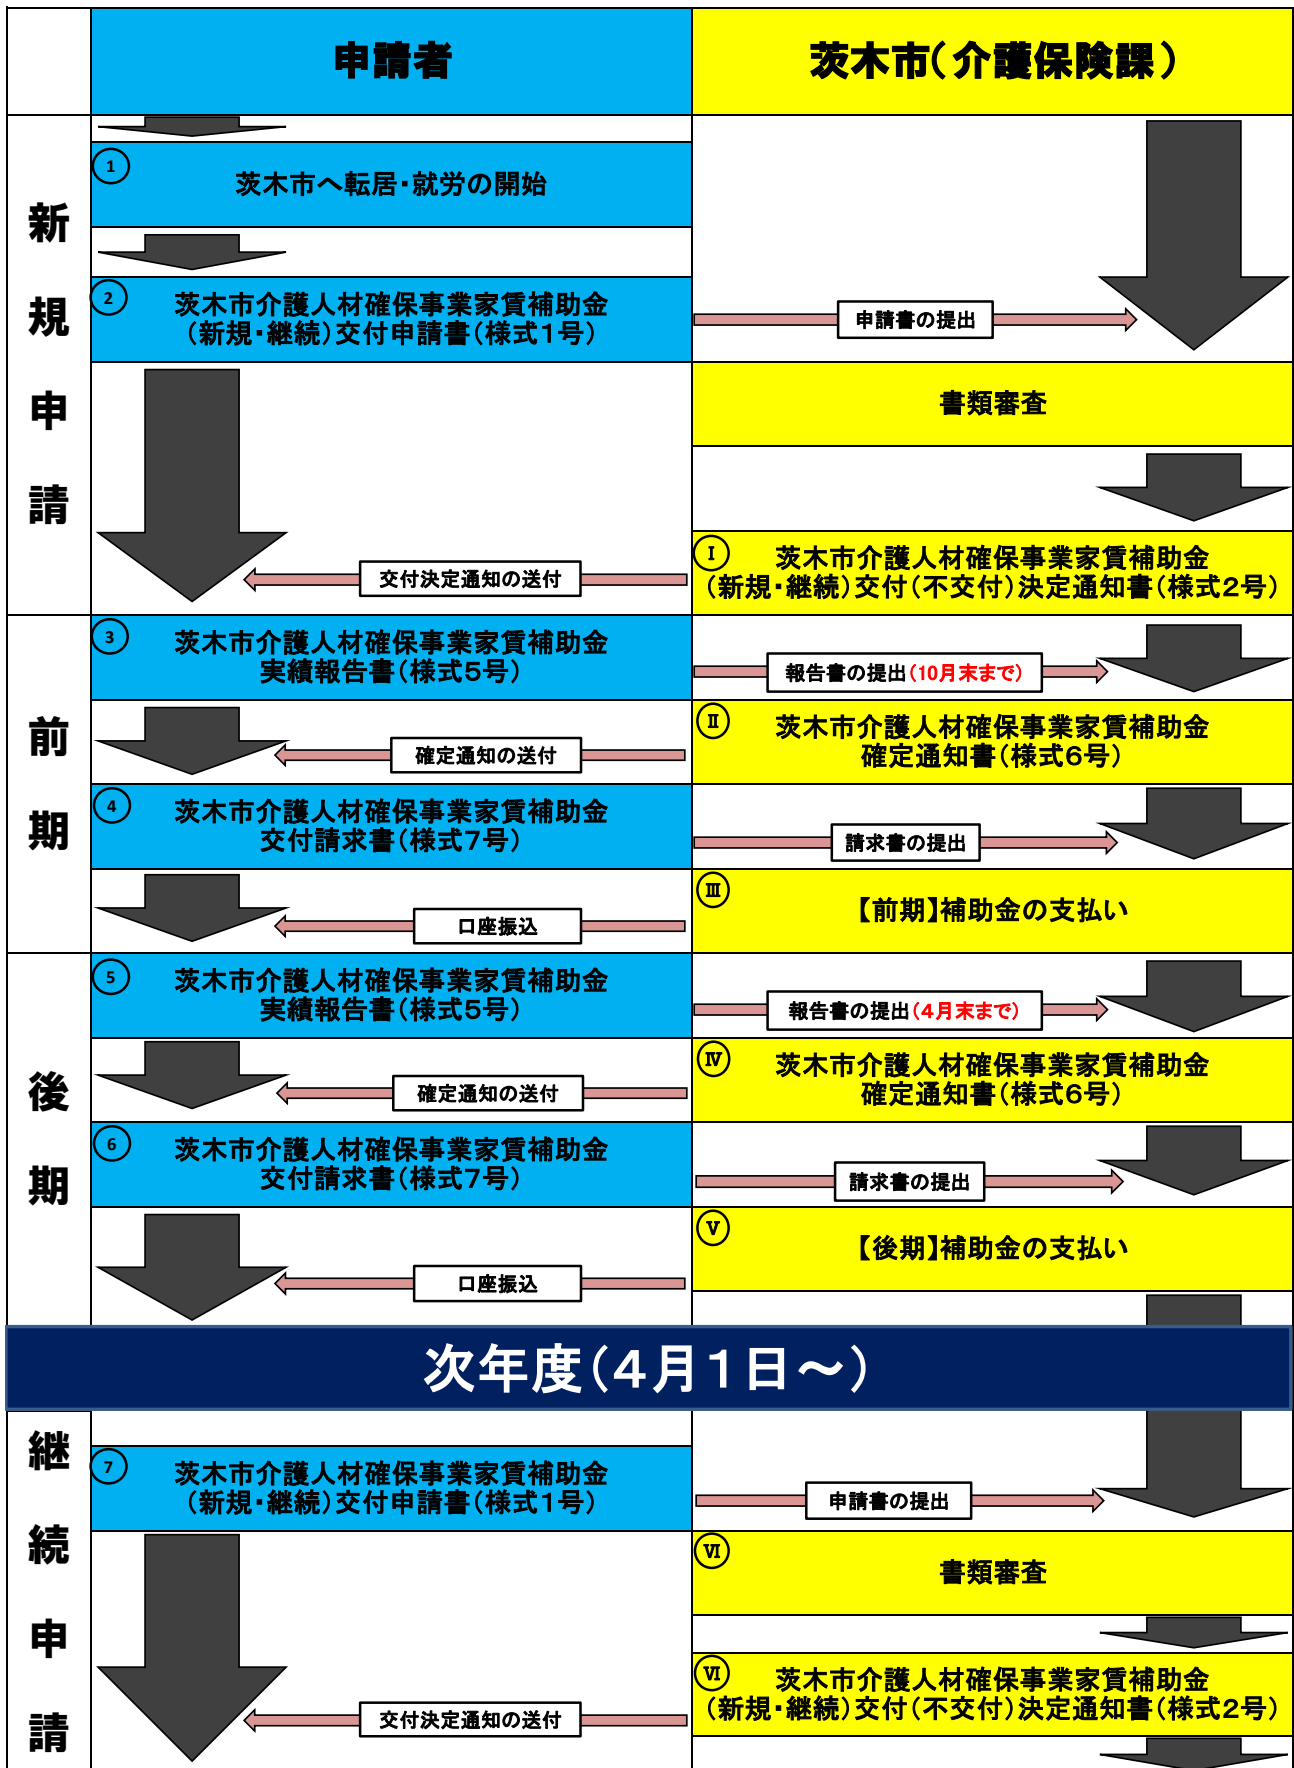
申請者

茨木市（介護保険課）

新規申請

1 茨木市へ転居・就労の開始

2 茨木市介護人材確保事業家賃補助金（新規・継続）交付申請書（様式1号）

申請書の提出

書類審査

交付決定通知の送付

Ⅰ 茨木市介護人材確保事業家賃補助金（新規・継続）交付（不交付）決定通知書（様式2号）

前期

3 茨木市介護人材確保事業家賃補助金実績報告書（様式5号）

報告書の提出（10月末まで）

確定通知の送付

Ⅱ 茨木市介護人材確保事業家賃補助金確定通知書（様式6号）

4 茨木市介護人材確保事業家賃補助金交付請求書（様式7号）

請求書の提出

口座振込

Ⅲ 【前期】補助金の支払い

後期

5 茨木市介護人材確保事業家賃補助金実績報告書（様式5号）

報告書の提出（4月末まで）

確定通知の送付

Ⅳ 茨木市介護人材確保事業家賃補助金確定通知書（様式6号）

6 茨木市介護人材確保事業家賃補助金交付請求書（様式7号）

請求書の提出

口座振込

Ⅴ 【後期】補助金の支払い

次年度（4月1日～）

継続申請

7 茨木市介護人材確保事業家賃補助金（新規・継続）交付申請書（様式1号）

申請書の提出

Ⅵ 書類審査

交付決定通知の送付

Ⅶ 茨木市介護人材確保事業家賃補助金（新規・継続）交付（不交付）決定通知書（様式2号）